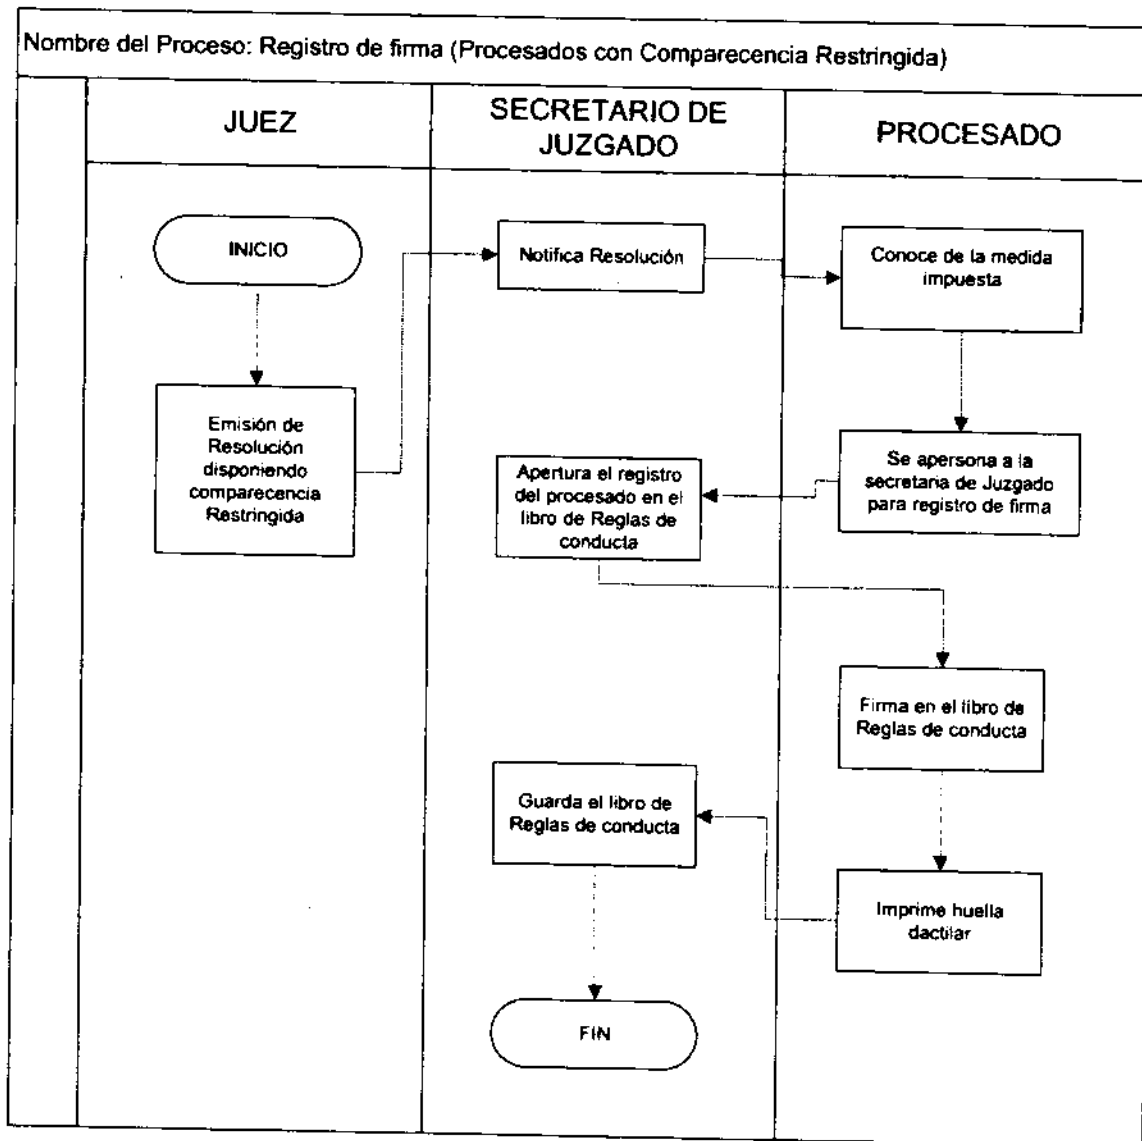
Nombre del Proceso: Registro de firma (Procesados con Comparecencia Restringida)

| JUEZ | SECRETARIO DE JUZGADO | PROCESADO |
|---|---|---|

INICIO

Emisión de Resolución disponiendo comparecencia Restringida

Notifica Resolución

Conoce de la medida impuesta

Se apersona a la secretaria de Juzgado para registro de firma

Apertura el registro del procesado en el libro de Reglas de conducta

Firma en el libro de Reglas de conducta

Imprime huella dactilar

Guarda el libro de Reglas de conducta

FIN